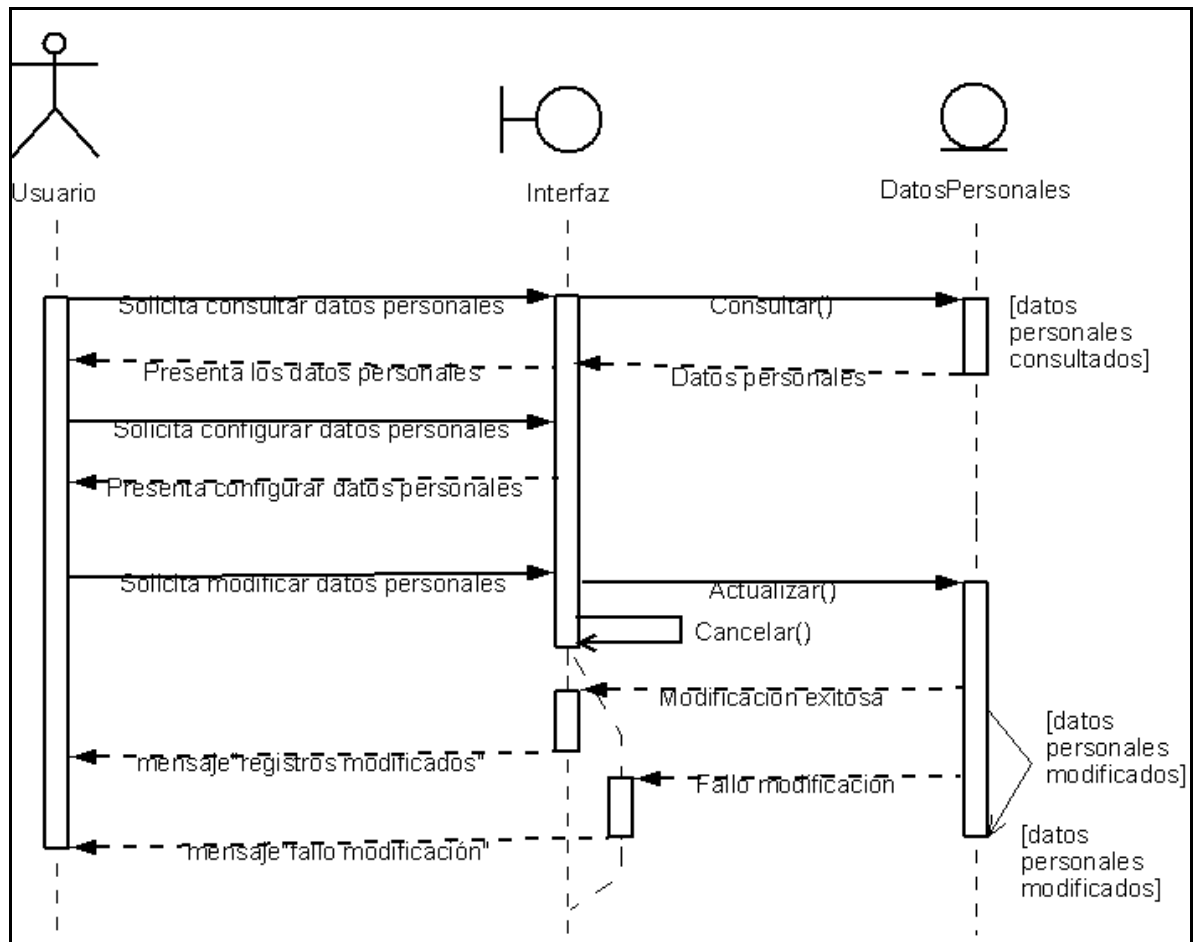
Usuario

Interfaz

DatosPersonales

Solicita consultar datos personales

Consultar()

[datos personales consultados]

Presenta los datos personales

Datos personales

Solicita configurar datos personales

Presenta configurar datos personales

Solicita modificar datos personales

Actualizar()

Cancelar()

Modificacion exitosa

[datos personales modificados]

mensaje"registros modificados"

Fallo modificacion

mensaje"fallo modificación"

[datos personales modificados]